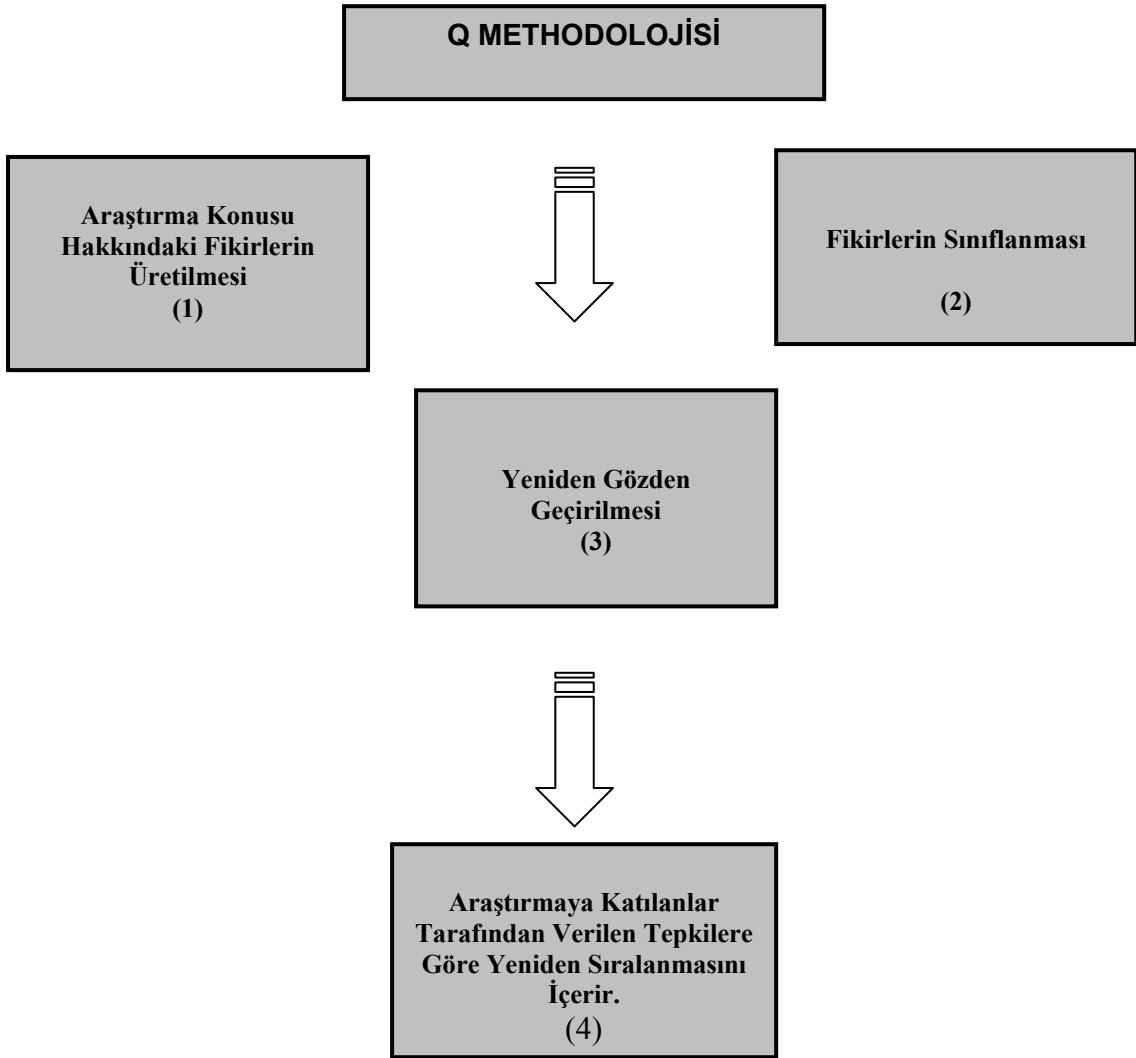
Q METHODOLOJİSİ

Araştırma Konusu Hakkındaki Fikirlerin Üretilmesi
(1)

Fikirlerin Sınıflanması

(2)

Yeniden Gözden Geçirilmesi
(3)

Araştırmaya Katılanlar Tarafından Verilen Tepkilere Göre Yeniden Sıralanmasını İçerir.
(4)